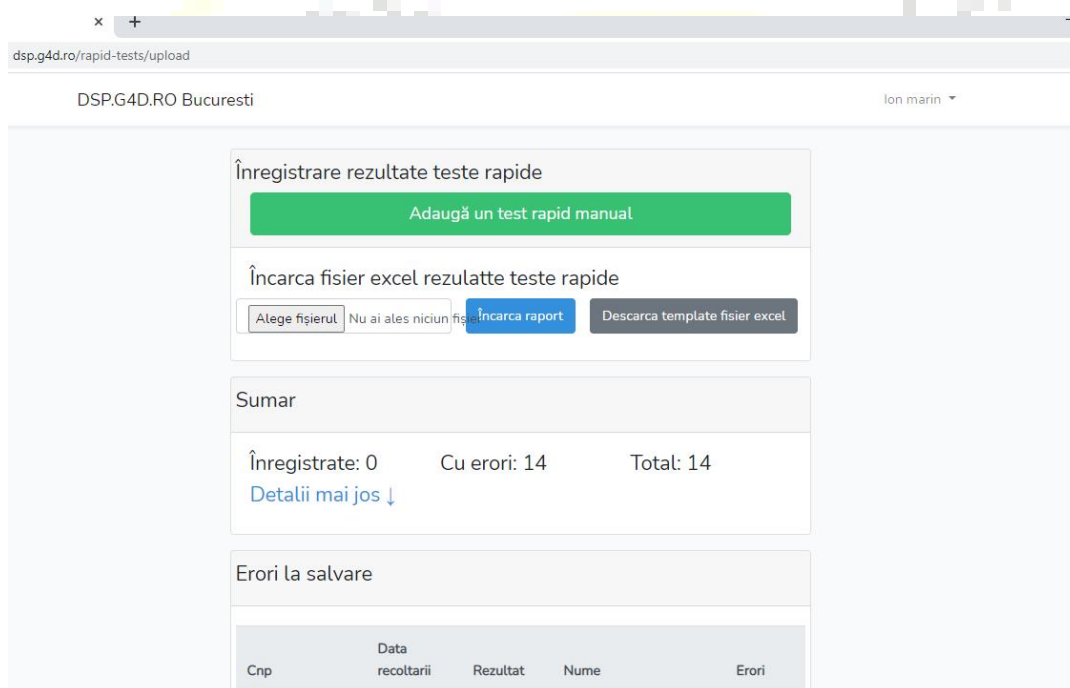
× +

dsp.g4d.ro/rapid-tests/upload

DSP.G4D.RO Bucuresti

Ion marin ▾

Înregistrare rezultate teste rapide

Adaugă un test rapid manual

Încarca fisier excel rezulatte teste rapide

Alege fișierul Nu ai ales niciun fișie

Încarca raport

Descarca template fisier excel

Sumar

Înregistrate: 0 Cu erori: 14 Total: 14

Detalii mai jos ↓

Erori la salvare

| Cnp | Data recoltarii | Rezultat | Nume | Erori |
|---|---|---|---|---|